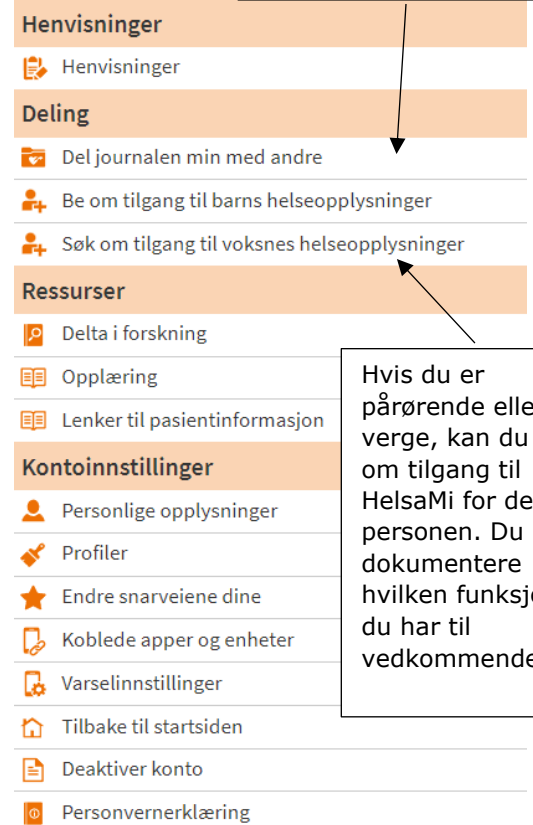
Henvisninger

Henvisninger

Deling

Del journalen min med andre

Be om tilgang til barns helseopplysninger

Søk om tilgang til voksnes helseopplysninger

Ressurser

Delta i forskning

Opplæring

Lenker til pasientinformasjon

Kontoinnstillinger

Personlige opplysninger

Profiler

Endre snarveiene dine

Koblede apper og enheter

Varselinnstillinger

Tilbake til startsiden

Deaktiver konto

Personvernerklæring

Hvis du er pårørende elle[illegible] verge, kan du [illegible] om tilgang til HelsaMi for de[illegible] personen. Du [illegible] dokumentere hvilken funksj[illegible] du har til vedkommende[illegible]